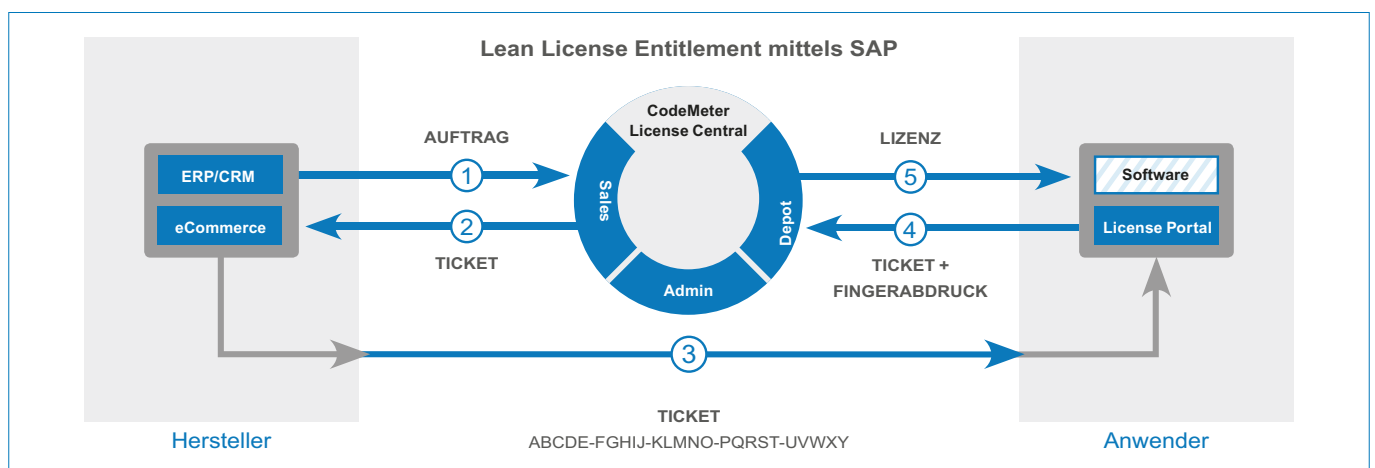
Lean License Entitlement mittels SAP

ERP/CRM

eCommerce

AUFTRAG

1

2

TICKET

CodeMeter License Central

Sales

Depot

Admin

LIZENZ

5

4

TICKET + FINGERABDRUCK

Software

License Portal

3

TICKET

ABCDE-FGHIJ-KLMNO-PQRST-UVWXY

Hersteller

Anwender